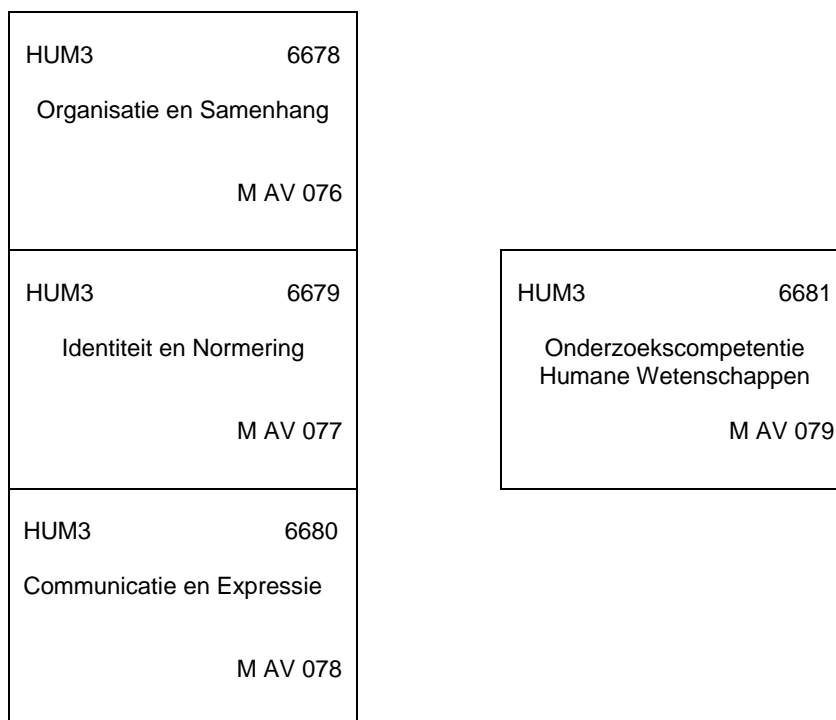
HUM3 6678

Organisatie en Samenhang

M AV 076

HUM3 6679

Identiteit en Normering

M AV 077

HUM3 6680

Communicatie en Expressie

M AV 078

HUM3 6681

Onderzoekscompetentie Humane Wetenschappen

M AV 079